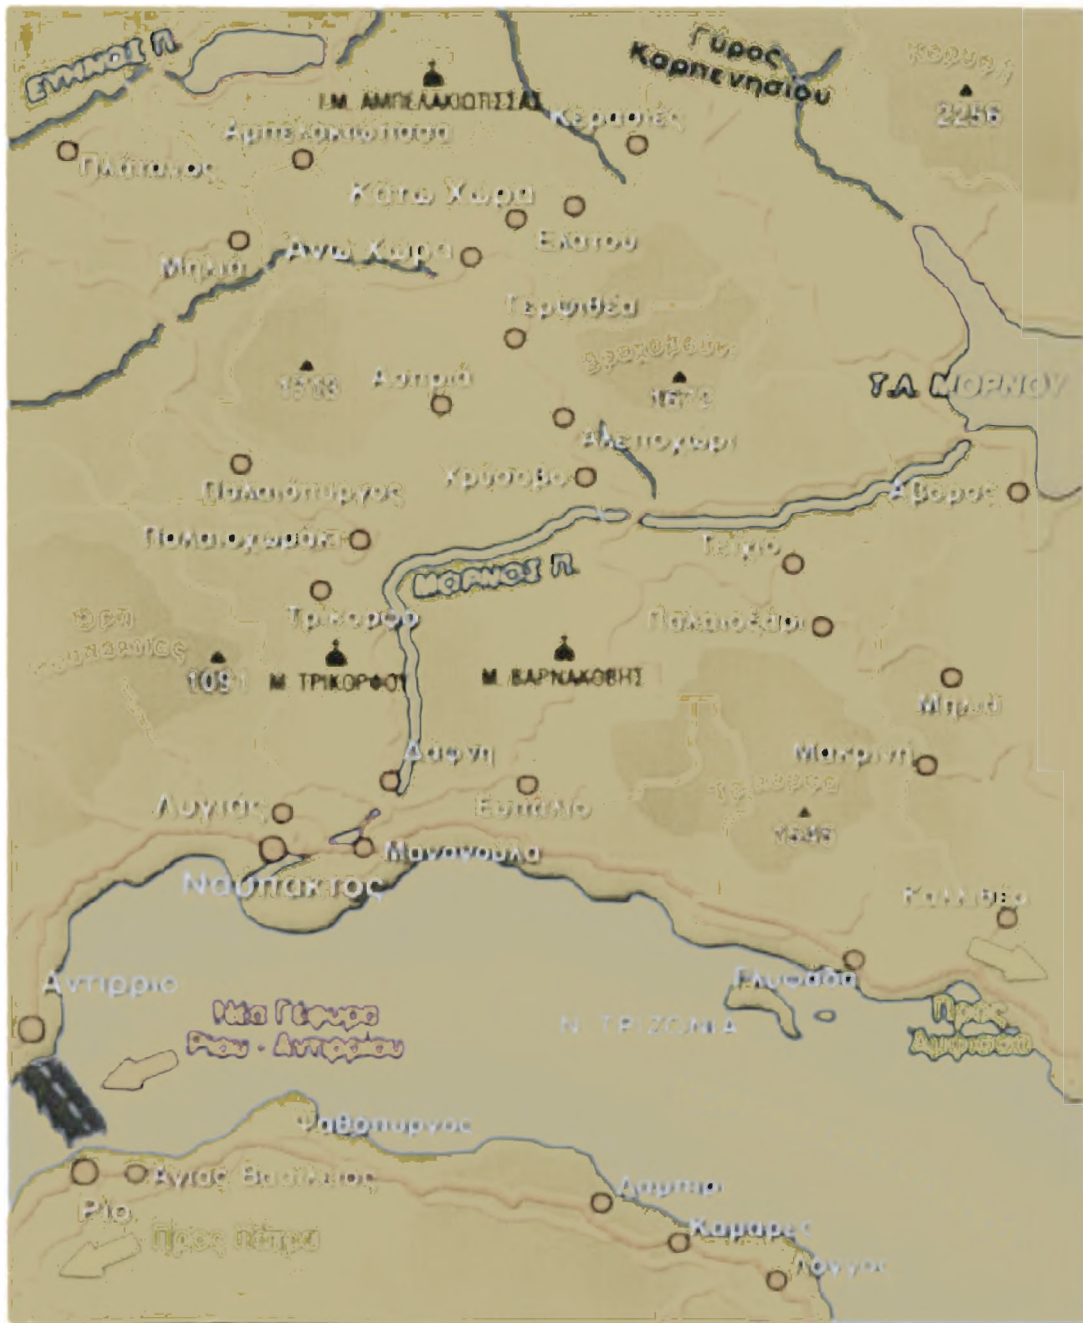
ΕΥΗΝΟΣ Π.
Γύρος Καρπενησίου
Κόραξ
2256
ΙΜ. ΑΜΠΕΛΑΚΙΩΤΙΣΣΑΣ
Αμπελακιώτισσα
Κεράσιές
Πλάτανος
Κάτω Χώρα
Ελατού
Μηλιά
Άνω Χώρα
Τερψιθέα
Βαρδούσια
1783
Αστρίτα
1673
Τ.Α. ΜΟΡΝΟΥ
Αλεποχώρι
Παλαιόπυργος
Χρύσοβο
Άβορος
Παλαιοχωράκι
Τείχιο
ΜΟΡΝΟΣ Π.
Όρη Ναυπακτίας
Τρίκορφο
Παλαιοξάρι
1091
Μ. ΤΡΙΚΟΡΦΟΥ
Μ. ΒΑΡΝΑΚΟΒΗΣ
Μηλιά
Δάφνη
Μακρινή
Λυγιάς
Ευπάλιο
1455
Ναύπακτος
Μανάγουλη
Καλλιθέα
Αντίρριο
Ελαιώνας
Νέα Γέφυρα Ρίου - Αντιρρίου
Ν. ΤΡΙΖΟΝΙΑ
Προς Αμφισσα
Ψαθόπυργος
Άγιος Βασίλειος
Ρίο
Δρέπανο
Προς Πάτρα
Καμάρες
Λόγγος